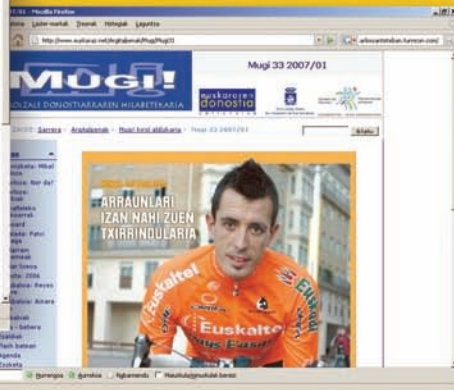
Mozilla Firefox
Lauter-markak Tresnak Hiztegiak Laguntza
http://www.euskaraz.net/Argitalpenak/Mugi/Mugi33
MUGI!
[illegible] DONOSTIARREN HILABETEKARIA
Mugi 33 2007/01
euskararen donostia
Sarrera · Argitalpenak · Mugi! hirol aldizkaria · Mugi 33 2007/01
Bilatu
ARRAUNLARI IZAN NAHI ZUEN TXIRRINDULARIA
Euskaltel
Euskaltel
Euskadi
Hurrengoa Aurrekoa Nabarmendu Maiuskulak/minuskulak bereizi